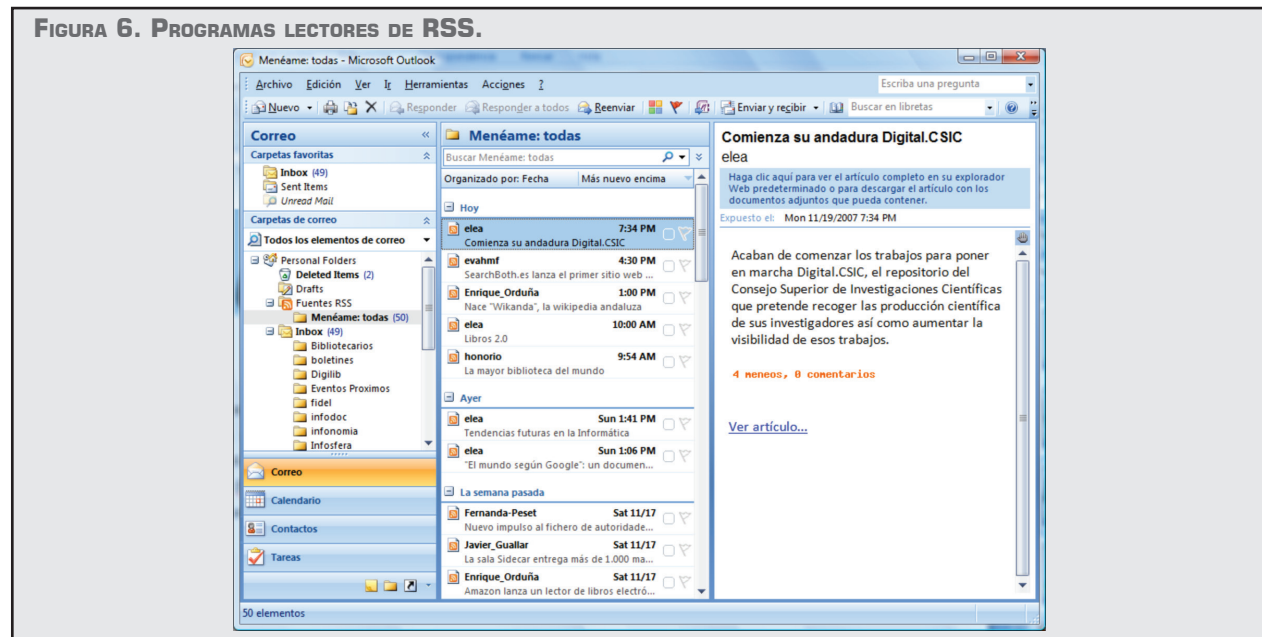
FIGURA 6. PROGRAMAS LECTORES DE RSS.

Menéame: todas - Microsoft Outlook

Archivo Edición Ver Ir Herramientas Acciones ?

Escriba una pregunta

Nuevo | Responder | Responder a todos | Reenviar | Enviar y recibir | Buscar en libretas

Correo

Carpetas favoritas

Inbox (49)
Sent Items
Unread Mail

Carpetas de correo

Todos los elementos de correo

Personal Folders
Deleted Items (2)
Drafts
Fuentes RSS
Menéame: todas (50)
Inbox (49)
Bibliotecarios
boletines
Digilib
Eventos Proximos
fidel
infodoc
infonomia
Infosfera

Correo
Calendario
Contactos
Tareas

50 elementos

Menéame: todas

Buscar Menéame: todas

Organizado por: Fecha | Más nuevo encima

Hoy

elea 7:34 PM
Comienza su andadura Digital.CSIC

evahmf 4:30 PM
SearchBoth.es lanza el primer sitio web ...

Enrique_Orduña 1:00 PM
Nace "Wikanda", la wikipedia andaluza

elea 10:00 AM
Libros 2.0

honorio 9:54 AM
La mayor biblioteca del mundo

Ayer

elea Sun 1:41 PM
Tendencias futuras en la Informática

elea Sun 1:06 PM
"El mundo según Google": un documen...

La semana pasada

Fernanda-Peset Sat 11/17
Nuevo impulso al fichero de autoridade...

Javier_Guallar Sat 11/17
La sala Sidecar entrega más de 1.000 ma...

Enrique_Orduña Sat 11/17
Amazon lanza un lector de libros electró...

Comienza su andadura Digital.CSIC
elea

Haga clic aquí para ver el artículo completo en su explorador Web predeterminado o para descargar el artículo con los documentos adjuntos que pueda contener.

Expuesto el: Mon 11/19/2007 7:34 PM

Acaban de comenzar los trabajos para poner en marcha Digital.CSIC, el repositorio del Consejo Superior de Investigaciones Científicas que pretende recoger las producción científica de sus investigadores así como aumentar la visibilidad de esos trabajos.

4 meneos, 0 comentarios

Ver artículo...